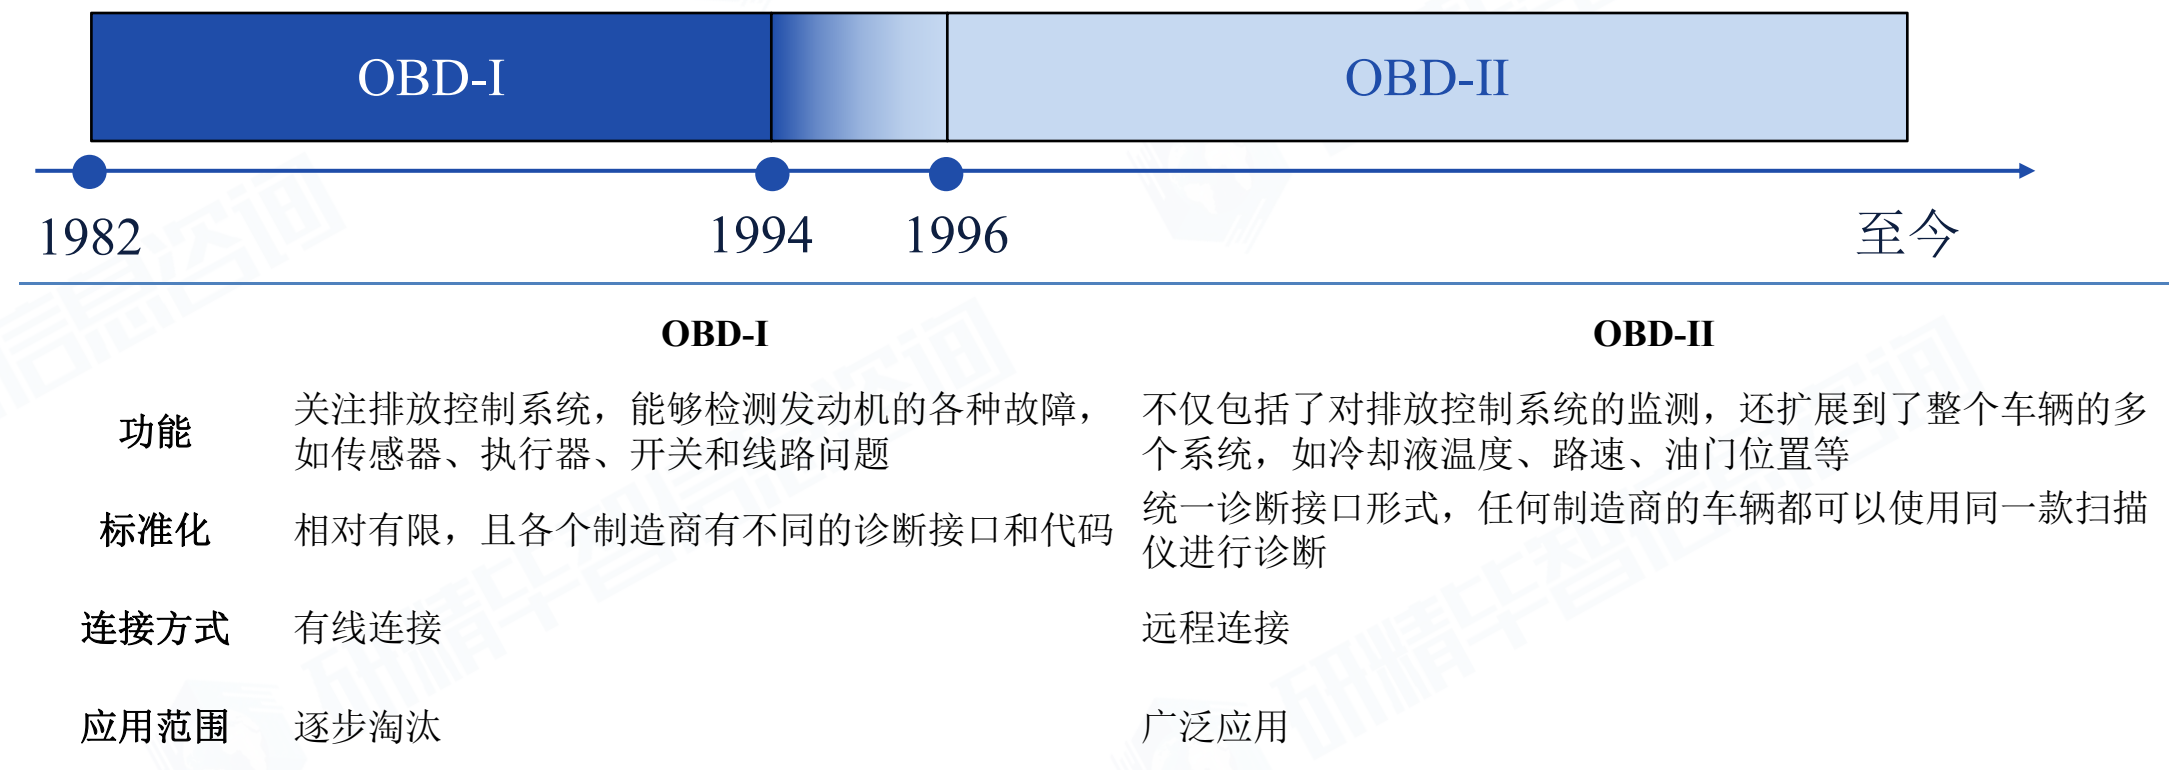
OBD-I

OBD-II

1982

1994

1996

至今

| | OBD-I | OBD-II |
|---|---|---|
| 功能 | 关注排放控制系统，能够检测发动机的各种故障，如传感器、执行器、开关和线路问题 | 不仅包括了对排放控制系统的监测，还扩展到了整个车辆的多个系统，如冷却液温度、路速、油门位置等 |
| 标准化 | 相对有限，且各个制造商有不同的诊断接口和代码 | 统一诊断接口形式，任何制造商的车辆都可以使用同一款扫描仪进行诊断 |
| 连接方式 | 有线连接 | 远程连接 |
| 应用范围 | 逐步淘汰 | 广泛应用 |